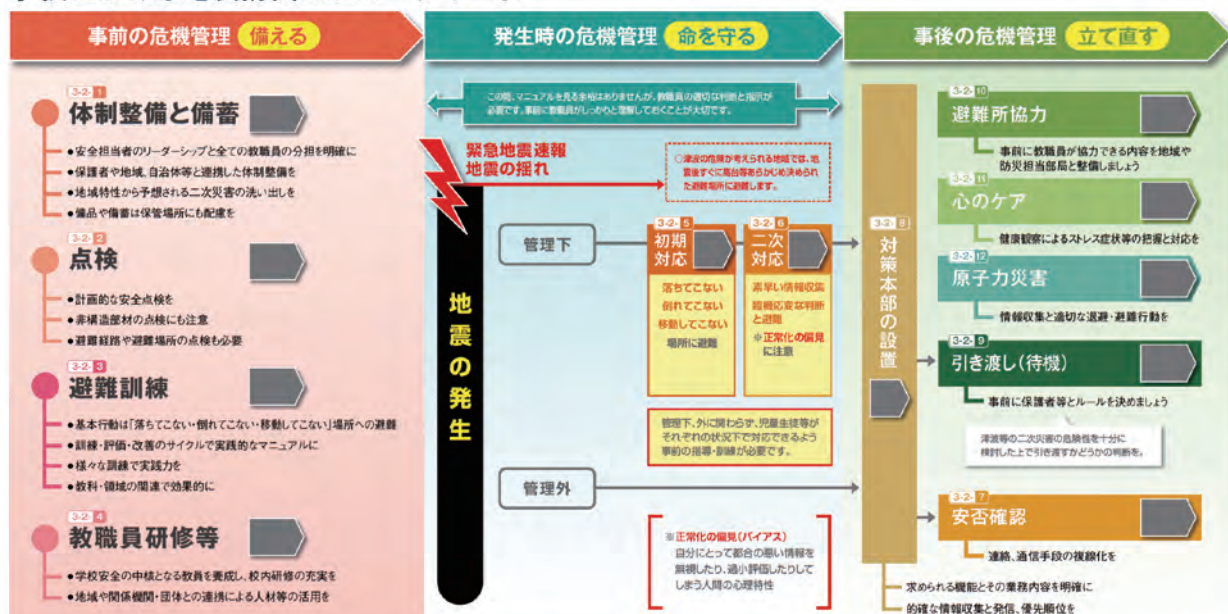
事前の危機管理 備える

3-2-1
体制整備と備蓄
●安全担当者のリーダーシップと全ての教職員の分担を明確に
●保護者や地域、自治体等と連携した体制整備を
●地域特性から予想される二次災害の洗い出しを
●備品や備蓄は保管場所にも配慮を

3-2-2
点検
●計画的な安全点検を
●非構造部材の点検にも注意
●避難経路や避難場所の点検も必要

3-2-3
避難訓練
●基本行動は「落ちてこない・倒れてこない・移動してこない」場所への避難
●訓練・評価・改善のサイクルで実践的なマニュアルに
●様々な訓練で実践力を
●教科・領域の関連で効果的に

3-2-4
教職員研修等
●学校安全の中核となる教員を養成し、校内研修の充実を
●地域や関係機関・団体との連携による人材等の活用を

発生時の危機管理 命を守る

この間、マニュアルを見る余裕はありませんが、教職員の適切な判断と指示が必要です。事前に教職員がしっかりと理解しておくことが大切です。

緊急地震速報
地震の揺れ

○津波の危険が考えられる地域では、地震後すぐに高台等あらかじめ決められた避難場所に避難します。

地震の発生

管理下

3-2-5
初期対応
落ちてこない
倒れてこない
移動してこない
場所に避難

3-2-6
二次対応
素早い情報収集
臨機応変な判断と避難
※正常化の偏見に注意

管理下、外に関わらず、児童生徒等がそれぞれの状況下で対応できるよう事前の指導・訓練が必要です。

管理外

※正常化の偏見(バイアス)
自分にとって都合の悪い情報を無視したり、過小評価したりしてしまう人間の心理特性

3-2-8
対策本部の設置

事後の危機管理 立て直す

3-2-10
避難所協力
事前に教職員が協力できる内容を地域や防災担当部局と整備しましょう

3-2-11
心のケア
健康観察によるストレス症状等の把握と対応を

3-2-12
原子力災害
情報収集と適切な退避・避難行動を

3-2-9
引き渡し(待機)
事前に保護者等とルールを決めましょう

津波等の二次災害の危険性を十分に検討した上で引き渡すかどうかの判断を。

3-2-7
安否確認
連絡、通信手段の複線化を

求められる機能とその業務内容を明確に
的確な情報収集と発信、優先順位を